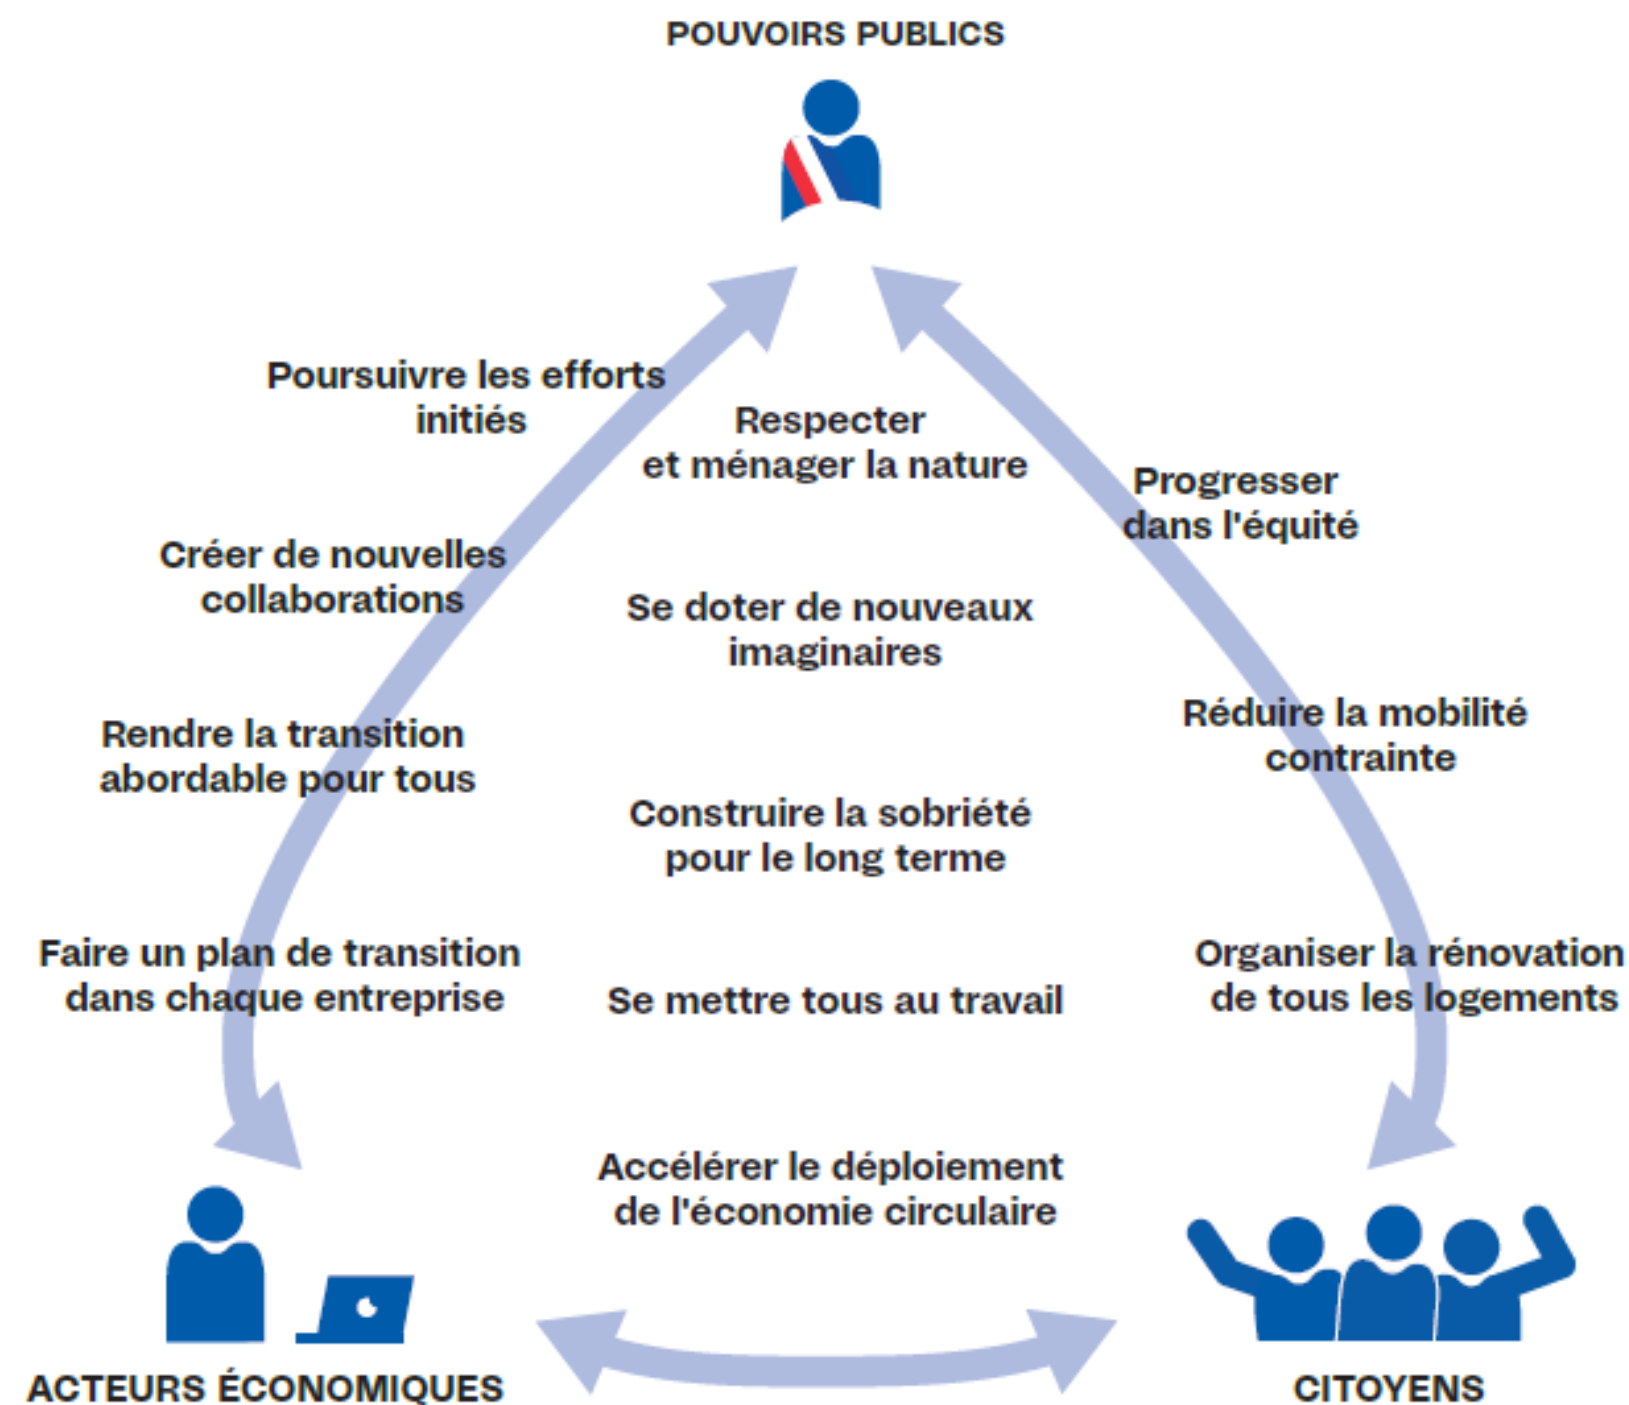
POUVOIRS PUBLICS

Poursuivre les efforts initiés

Créer de nouvelles collaborations

Rendre la transition abordable pour tous

Faire un plan de transition dans chaque entreprise

Respecter et ménager la nature

Se doter de nouveaux imaginaires

Construire la sobriété pour le long terme

Se mettre tous au travail

Accélérer le déploiement de l'économie circulaire

Progresser dans l'équité

Réduire la mobilité contrainte

Organiser la rénovation de tous les logements

ACTEURS ÉCONOMIQUES

CITOYENS